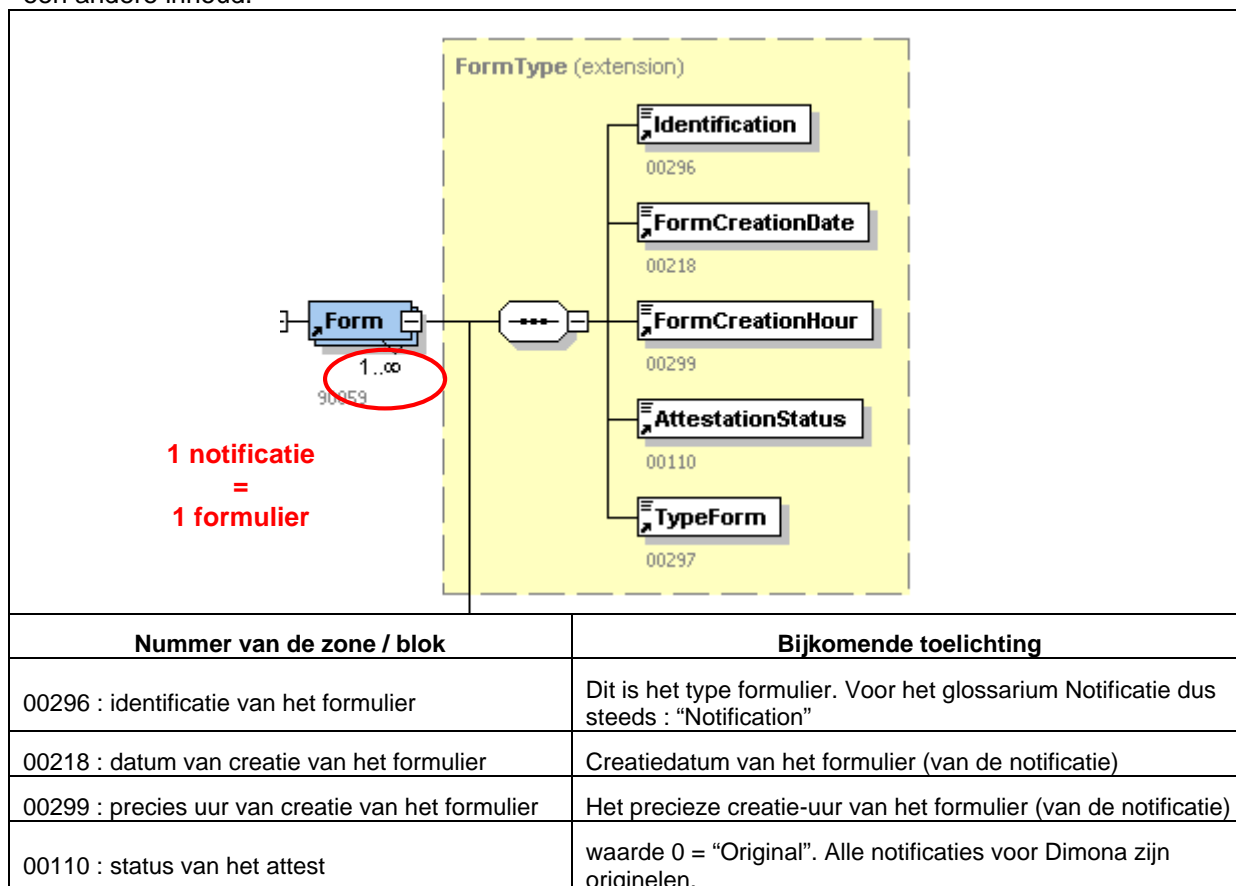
FormType (extension)

Identification
00296

FormCreationDate
00218

FormCreationHour
00299

AttestationStatus
00110

TypeForm
00297

Form
1..∞
90059

1 notificatie
=
1 formulier

| Nummer van de zone / blok | Bijkomende toelichting |
|---|---|
| 00296 : identificatie van het formulier | Dit is het type formulier. Voor het glossarium Notificatie dus steeds : “Notification” |
| 00218 : datum van creatie van het formulier | Creatiedatum van het formulier (van de notificatie) |
| 00299 : precies uur van creatie van het formulier | Het precieze creatie-uur van het formulier (van de notificatie) |
| 00110 : status van het attest | waarde 0 = “Original”. Alle notificaties voor Dimona zijn originelen. |